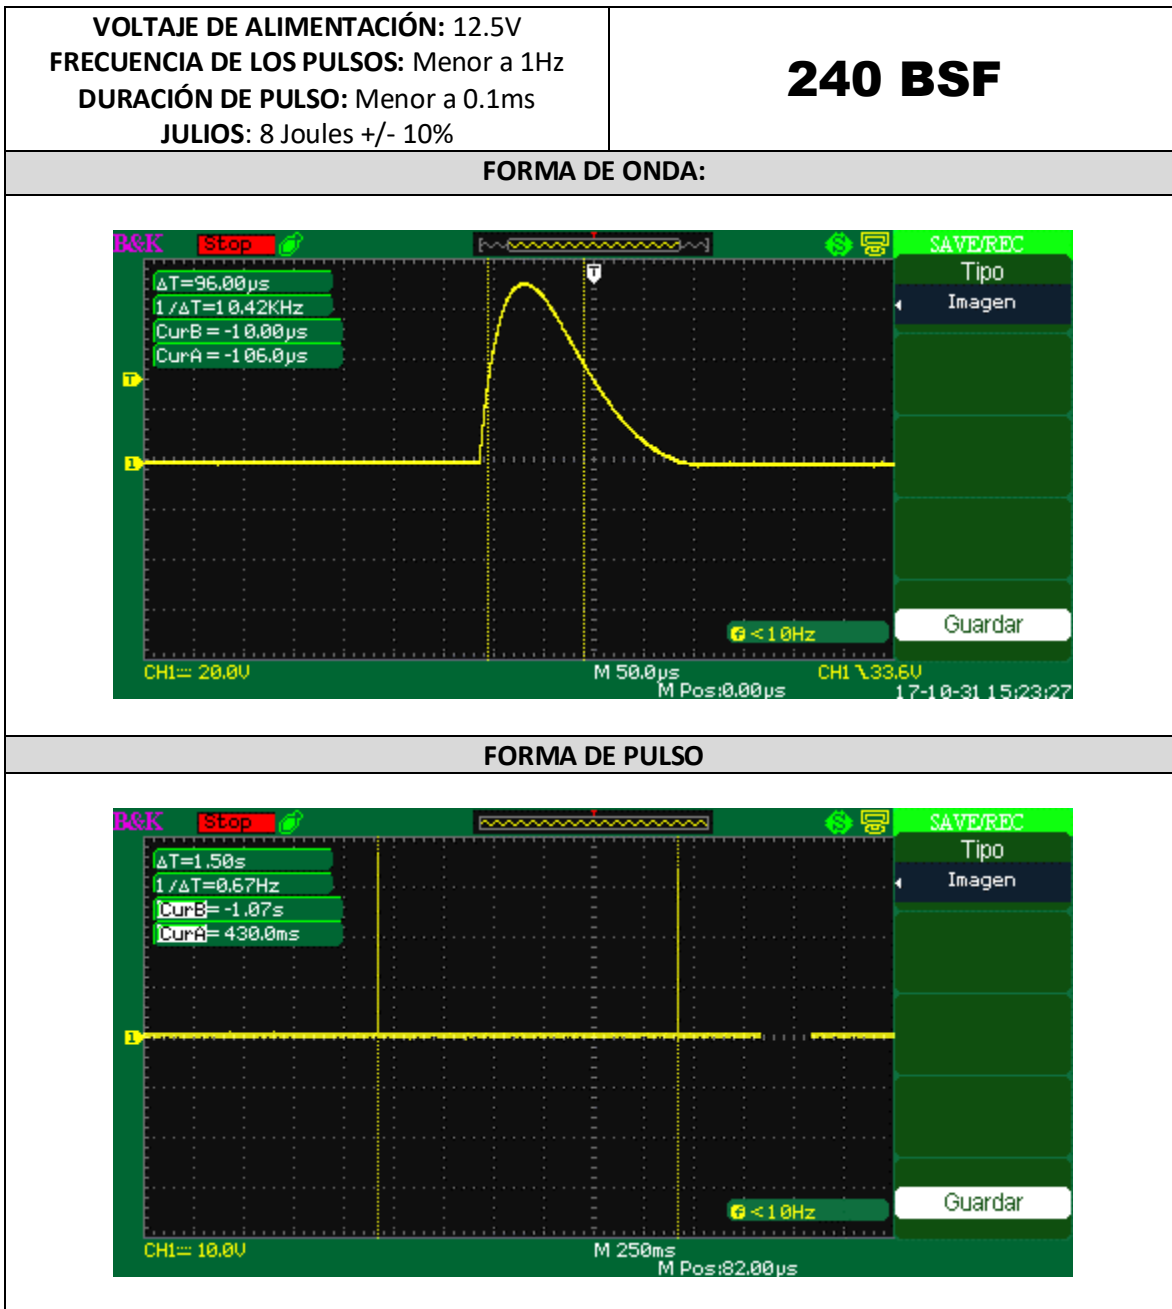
| **VOLTAJE DE ALIMENTACIÓN:** 12.5V<br>**FRECUENCIA DE LOS PULSOS:** Menor a 1Hz<br>**DURACIÓN DE PULSO:** Menor a 0.1ms<br>**JULIOS**: 8 Joules +/- 10% | **240 BSF** |
|---|---|

**FORMA DE ONDA:**

B&K Stop SAVE/REC
ΔT=96.00μs
1/ΔT=10.42KHz
CurB=-10.00μs
CurA=-106.0μs
T
1
Tipo
Imagen
Guardar
<10Hz
CH1 20.0V M 50.0μs CH1 33.6V
M Pos:0.00μs 17-10-31 15:23:27

**FORMA DE PULSO**

B&K Stop SAVE/REC
ΔT=1.50s
1/ΔT=0.67Hz
CurB=-1.07s
CurA=430.0ms
1
Tipo
Imagen
Guardar
<10Hz
CH1 10.0V M 250ms
M Pos:82.00μs